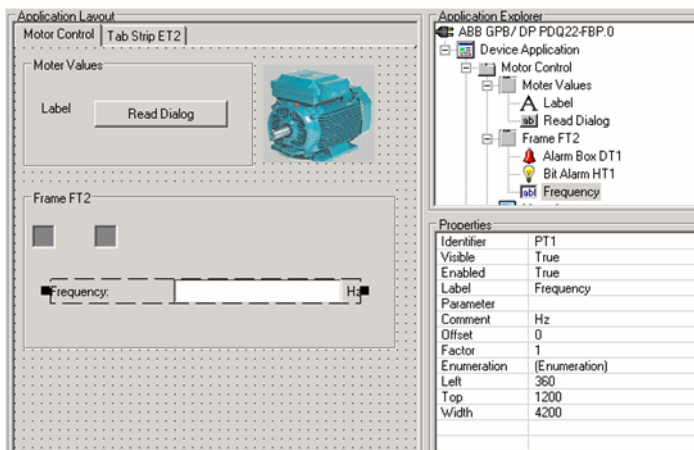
Application Layout

Motor Control | Tab Strip ET2

Moter Values

Label

Read Dialog

Frame FT2

Frequency:

Hz

Application Explorer

ABB GPB/ DP PDQ22-FBP.0

Device Application

Motor Control

Moter Values

Label

Read Dialog

Frame FT2

Alarm Box DT1

Bit Alarm HT1

Frequency

Properties

| | |
|---|---|
| Identifier | PT1 |
| Visible | True |
| Enabled | True |
| Label | Frequency |
| Parameter | |
| Comment | Hz |
| Offset | 0 |
| Factor | 1 |
| Enumeration | (Enumeration) |
| Left | 360 |
| Top | 1200 |
| Width | 4200 |